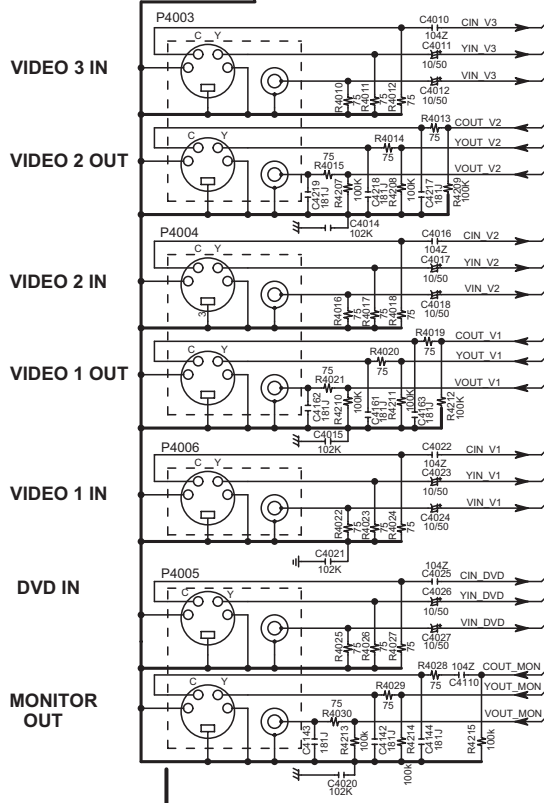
P4003
C Y
C4010 104Z CIN_V3
C4011 10/50 YIN_V3
VIDEO 3 IN
R4010 75
R4011 75
R4012 75
C4012 10/50 VIN_V3
C Y
R4013 75 COUT_V2
R4014 75 YOUT_V2
VIDEO 2 OUT
R4015 75
C4219 181J
R4207 100K
C4218 181J
R4208 75
C4217 181J
R4209 100K
VOUT_V2
C4014 102K
P4004
C Y
C4016 104Z CIN_V2
C4017 10/50 YIN_V2
VIDEO 2 IN
3
R4016 75
R4017 75
R4018 75
C4018 10/50 VIN_V2
C Y
R4019 75 COUT_V1
R4020 75 YOUT_V1
VIDEO 1 OUT
R4021 75
C4162 181J
R4210 100K
C4161 181J
R4211 75
100K
C4163 181J
R4212 100K
VOUT_V1
C4015 102K
P4006
C Y
C4022 104Z CIN_V1
C4023 10/50 YIN_V1
VIDEO 1 IN
R4022 75
R4023 75
R4024 75
C4024 10/50 VIN_V1
C4021 102K
P4005
DVD IN
C Y
104Z C4025 CIN_DVD
C4026 10/50 YIN_DVD
R4025 75
R4026 75
R4027 75
C4027 10/50 VIN_DVD
R4028 75 104Z C4110 COUT_MON
MONITOR OUT
C Y
R4029 75 YOUT_MON
R4030 75
C4143 181J
R4213 100k
C4142 181J
R4214 100k
C4144 181J
100k
R4215 100k
VOUT_MON
C4020 102K